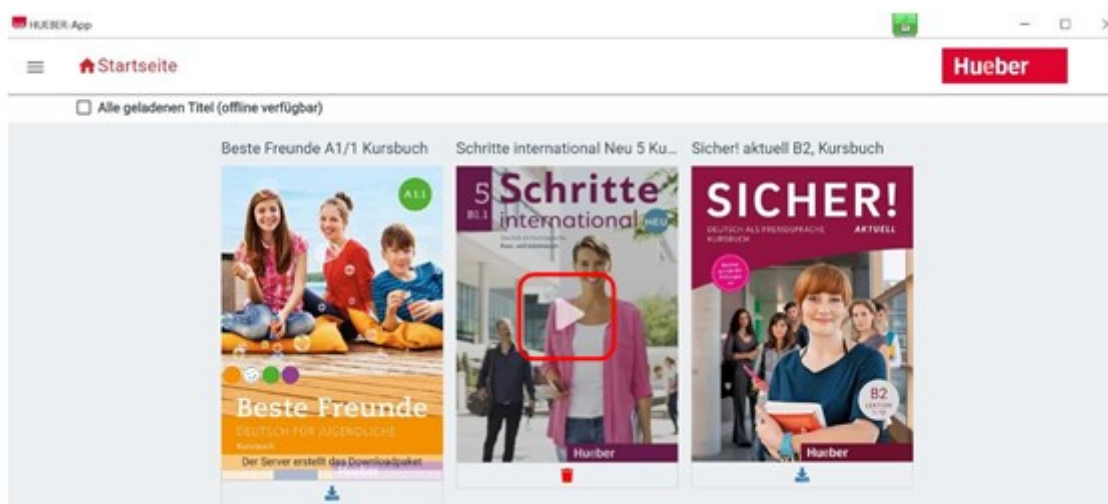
HUEBER-App

Startseite

Hueber

Alle geladenen Titel (offline verfügbar)

Beste Freunde A1/1 Kursbuch

A1.1

Beste Freunde

DEUTSCH FÜR JUGENDLICHE

Kursbuch

Der Server erstellt das Downloadpaket

Schritte international Neu 5 Ku...

5

B1.1

Schritte

international

NEU

Hueber

Sicher! aktuell B2, Kursbuch

SICHER!

DEUTSCH ALS FREMDSPRACHE

KURSBUCH

AKTUELL

B2

Hueber